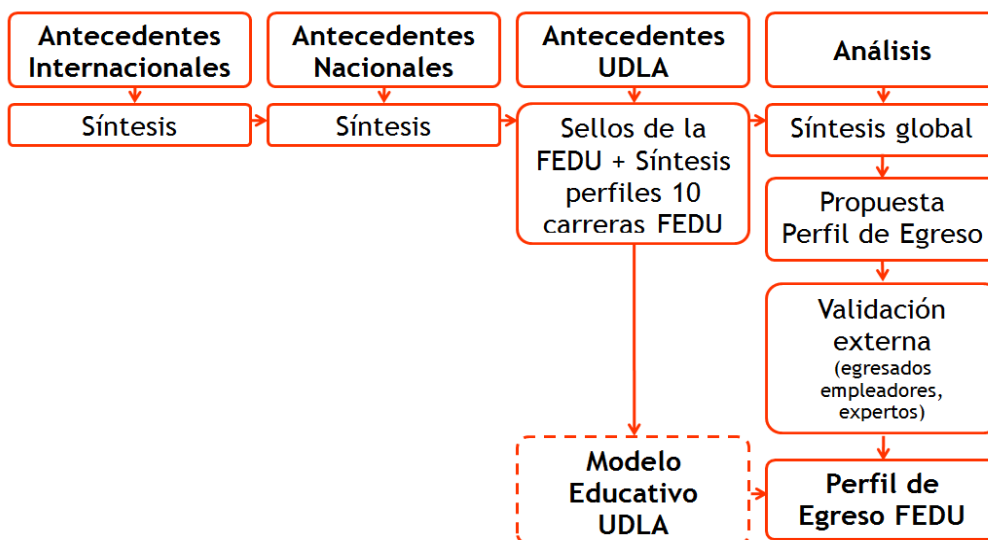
Antecedentes Internacionales

Síntesis

Antecedentes Nacionales

Síntesis

Antecedentes UDLA

Sellos de la FEDU + Síntesis perfiles 10 carreras FEDU

Modelo Educativo UDLA

Análisis

Síntesis global

Propuesta Perfil de Egreso

Validación externa (egresados empleadores, expertos)

Perfil de Egreso FEDU